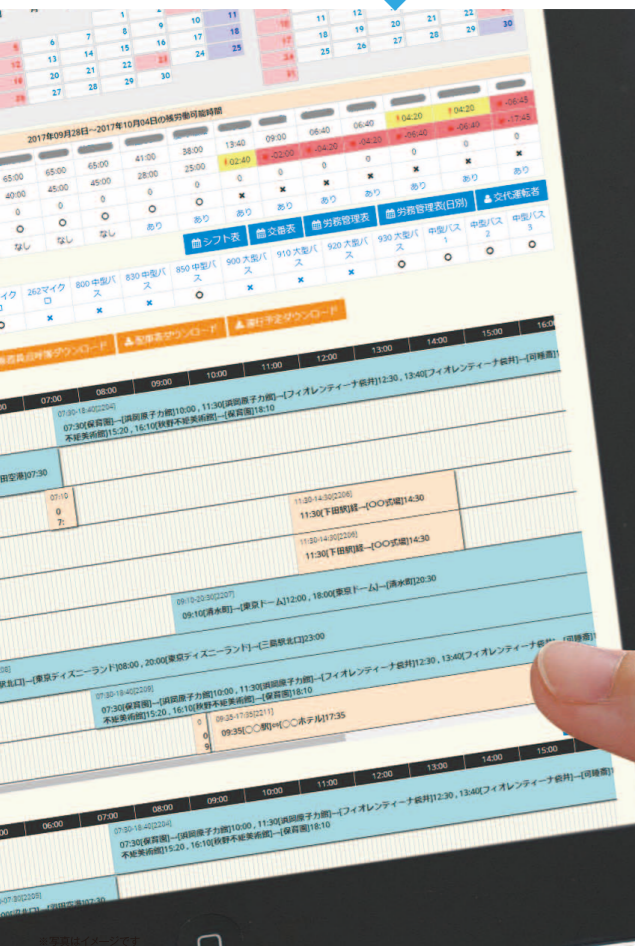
1 8 9 10 11
6 7 14 15 16 17 18
12 13 20 21 22 23 24 25
19 20 27 28 29 30
26 27

11 12 13 14 15 16
18 19 20 21 22 23
25 26 27 28 29 30
31

2017年09月28日~2017年10月04日の残労働可能時間

09:00 06:40 06:40 04:20 04:20 -06:45
13:40 -02:00 -04:20 -04:20 -06:40 -06:40 -17:45
02:40

65:00 65:00 65:00 41:00 38:00
40:00 45:00 45:00 28:00 25:00
0 0 0 0 0 0 0 0 0 0
なし なし なし あり あり あり あり あり あり あり

シフト表 交番表 労務管理表 労務管理表(日別) 文代運転者

262マイクロ 800 中型バス 830 中型バス 850 中型バス 900 大型バス 910 大型バス 920 大型バス 930 大型バス 中型バス1 中型バス2 中型バス3

乗務員点呼簿ダウンロード 配車表ダウンロード 運行予定ダウンロード

07:00 08:00 09:00 10:00 11:00 12:00 13:00 14:00 15:00 16:00

07:30-18:40[2204]
07:30[保育園]→[浜岡原子力館]10:00，11:30[浜岡原子力館]→[フィオレンティーナ袋井]12:30，13:40[フィオレンティーナ袋井]→[可睡斎]
不妊美術館]15:20，16:10[秋野不妊美術館]→[保育園]18:10

田空港]07:30

07:10
0
7:

11:30-14:30[2206]
11:30[下田駅]経→[〇〇式場]14:30

11:30-14:30[2206]
11:30[下田駅]経→[〇〇式場]14:30

09:10-20:30[2207]
09:10[清水町]→[東京ドーム]12:00，18:00[東京ドーム]→[清水町]20:30

駅北口]→[東京ディズニーランド]08:00，20:00[東京ディズニーランド]→[三島駅北口]23:00

07:30-18:40[2208]
07:30[保育園]→[浜岡原子力館]10:00，11:30[浜岡原子力館]→[フィオレンティーナ袋井]12:30，13:40[フィオレンティーナ袋井]→[可睡斎]
不妊美術館]15:20，16:10[秋野不妊美術館]→[保育園]18:10

09:35-17:35[2211]
09:35[〇〇駅]→[〇〇ホテル]17:35

05:00 06:00 07:00 08:00 09:00 10:00 11:00 12:00 13:00 14:00 15:00

07:30-18:40[2204]
07:30[保育園]→[浜岡原子力館]10:00，11:30[浜岡原子力館]→[フィオレンティーナ袋井]12:30，13:40[フィオレンティーナ袋井]→[可睡斎]
不妊美術館]15:20，16:10[秋野不妊美術館]→[保育園]18:10

07:30[2205]

※写真はイメージです